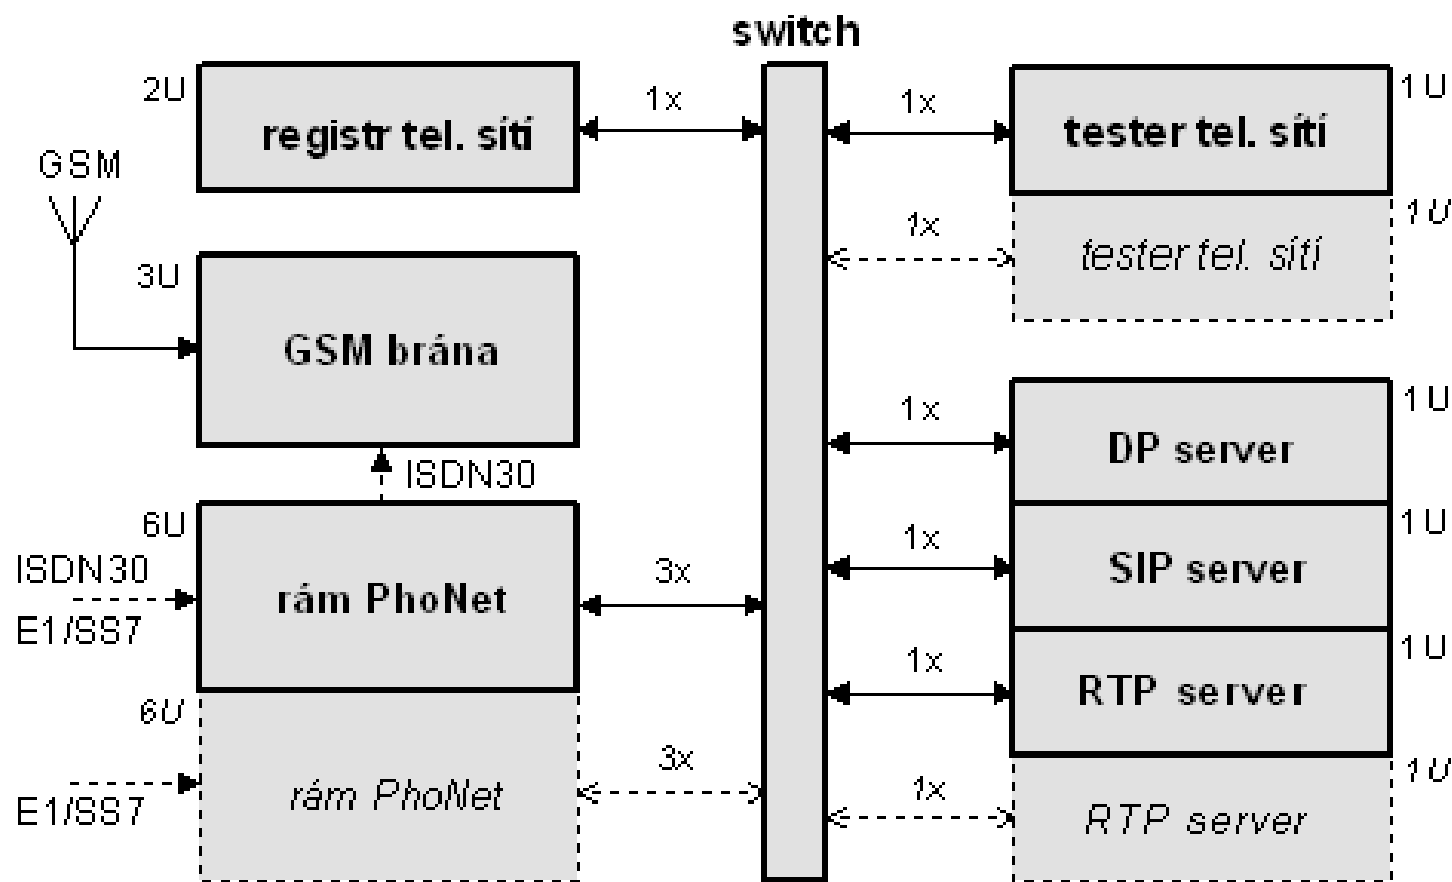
switch

2U

registr tel. sítí

1x

1x

tester tel. sítí

1U

GSM

1x

tester tel. sítí

1U

3U

GSM brána

1x

DP server

1U

ISDN30

6U

1x

SIP server

1U

ISDN30

E1/SS7

rám PhoNet

3x

1x

RTP server

1U

6U

3x

1U

E1/SS7

rám PhoNet

1x

RTP server